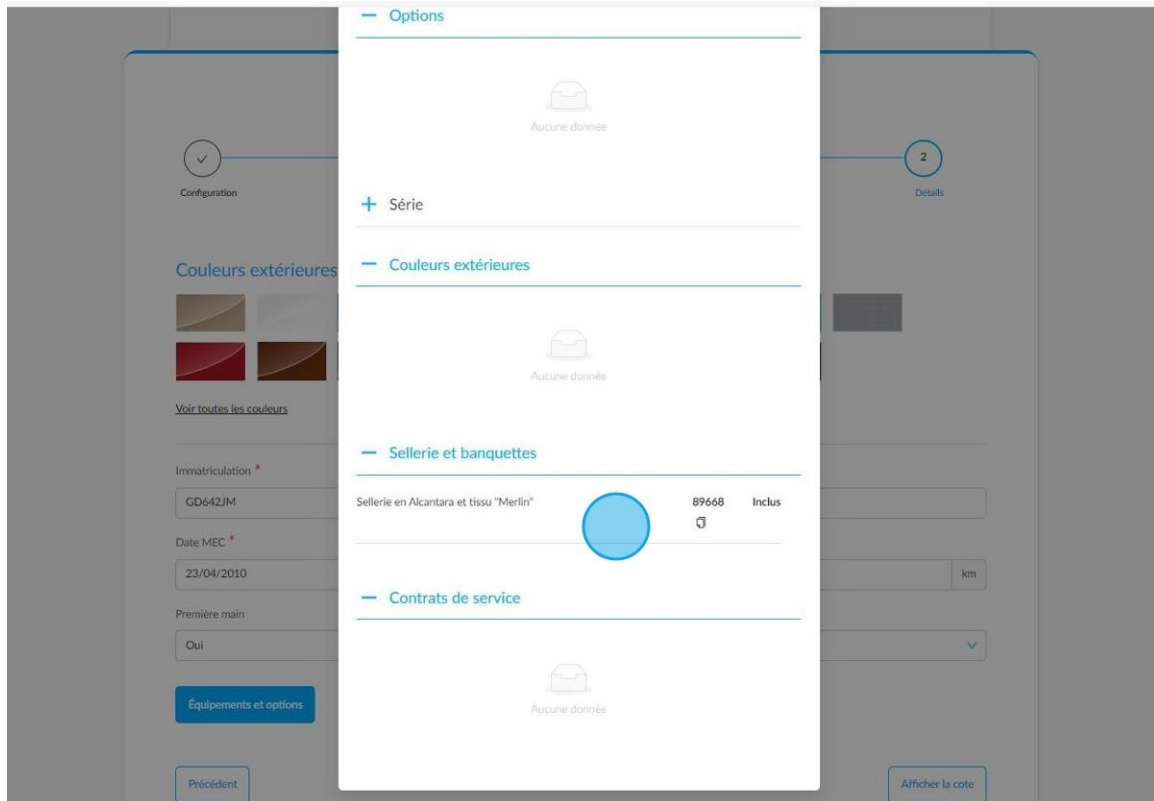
— Options

Aucune donnée

+ Série

— Couleurs extérieures

Aucune donnée

— Sellerie et banquettes

Sellerie en Alcantara et tissu "Merlin" 89668 Inclus

— Contrats de service

Aucune donnée

Configuration

2

Détails

Couleurs extérieures

Voir toutes les couleurs

Immatriculation *

GD642JM

Date MEC *

23/04/2010

km

Première main

Oui

Équipements et options

Précédent

Afficher la cote